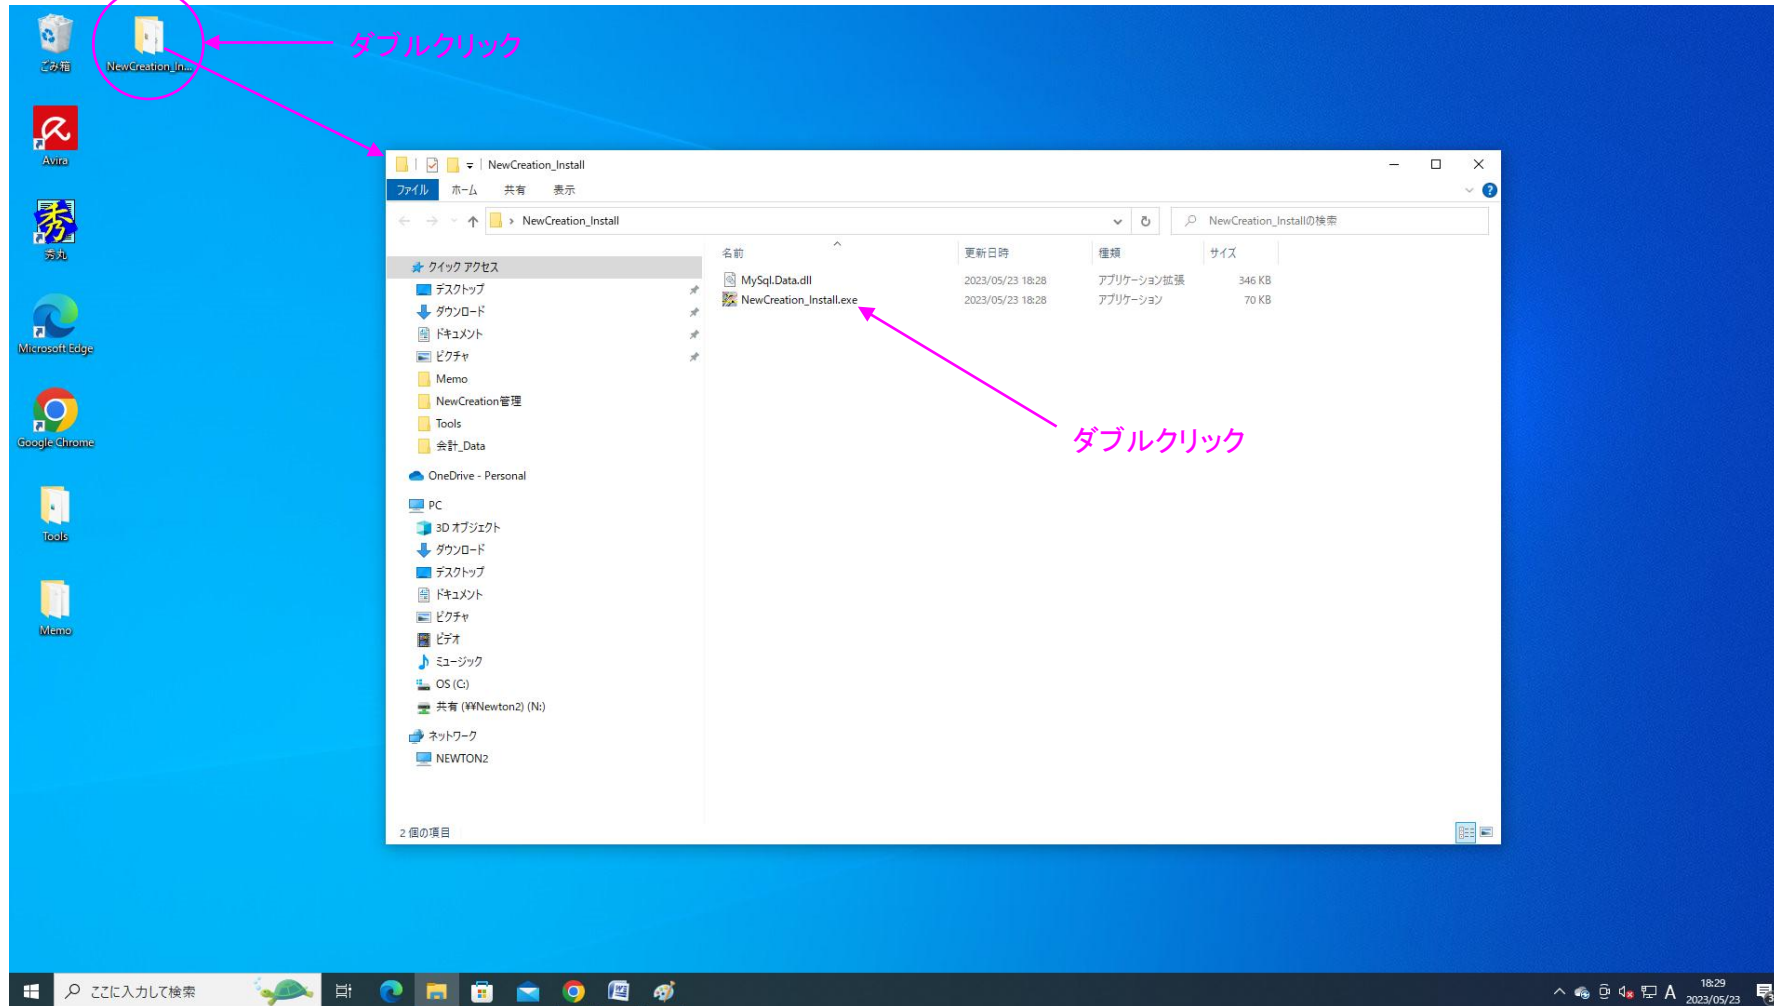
ごみ箱
NewCreation_In...
ダブルクリック
Avira
秀丸
Microsoft Edge
Google Chrome
Tools
Memo

NewCreation_Install
ファイル ホーム 共有 表示
NewCreation_Install
NewCreation_Installの検索

クイック アクセス
デスクトップ
ダウンロード
ドキュメント
ピクチャ
Memo
NewCreation管理
Tools
会計_Data
OneDrive - Personal
PC
3D オブジェクト
ダウンロード
デスクトップ
ドキュメント
ピクチャ
ビデオ
ミュージック
OS (C:)
共有 (¥¥Newton2) (N:)
ネットワーク
NEWTON2

| 名前 | 更新日時 | 種類 | サイズ |
|---|---|---|---|
| MySql.Data.dll | 2023/05/23 18:28 | アプリケーション拡張 | 346 KB |
| NewCreation_Install.exe | 2023/05/23 18:28 | アプリケーション | 70 KB |

ダブルクリック

2 個の項目

ここに入力して検索
18:29
2023/05/23
A